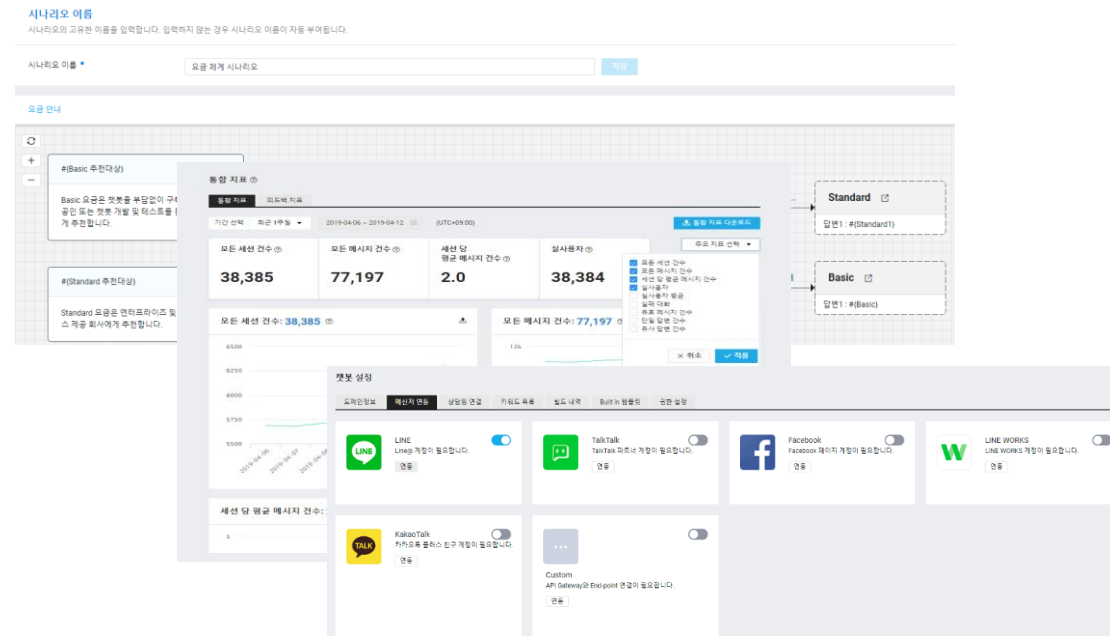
시나리오 이름
시나리오의 고유한 이름을 입력합니다. 입력하지 않는 경우 시나리오 이름이 자동 부여됩니다.

시나리오 이름 *
요금 체계 시나리오
저장

요금 안내

#(Basic 추천대상)
Basic 요금은 챗봇을 부담없이 구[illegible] 공인 또는 챗봇 개발 및 테스트를 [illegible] 게 추천합니다.

#(Standard 추천대상)
Standard 요금은 엔터프라이즈 및 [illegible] 스 제공 회사에게 추천합니다.

Standard
답변1 : #(Standard1)

Basic
답변1 : #(Basic)

통합 지표
통합 지표 | 피드백 지표
기간 선택 | 최근 1주일 | 2019-04-06 ~ 2019-04-12 | (UTC+09:00)
통합 지표 다운로드
주요 지표 선택

| 모든 세션 건수 | 모든 메시지 건수 | 세션 당 평균 메시지 건수 | 실사용자 |
|---|---|---|---|
| 38,385 | 77,197 | 2.0 | 38,384 |

모든 세션 건수
세션 당 평균 메시지 건수
실사용자
실사용자 평균
실패 대화
유효 메시지 건수
장문 답변 건수
유사 답변 건수
취소
적용

모든 세션 건수: 38,385
6500
6250
6000
5750
5500
2019-04-06
2019-04-07
2019-04-08

모든 메시지 건수: 77,197
13k

세션 당 평균 메시지 건수: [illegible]
3

챗봇 설정
도메인정보 | 메신저 연동 | 상담원 연결 | 키워드 목록 | 빌드 내역 | Built in 템플릿 | 권한 설정

LINE
Line@ 계정이 필요합니다.
연동

TalkTalk
TalkTalk 파트너 계정이 필요합니다.
연동

Facebook
Facebook 페이지 계정이 필요합니다.
연동

LINE WORKS
LINE WORKS 계정이 필요합니다.
연동

KakaoTalk
카카오톡 플러스 친구 계정이 필요합니다.
연동

Custom
API Gateway와 End-point 연결이 필요합니다.
연동